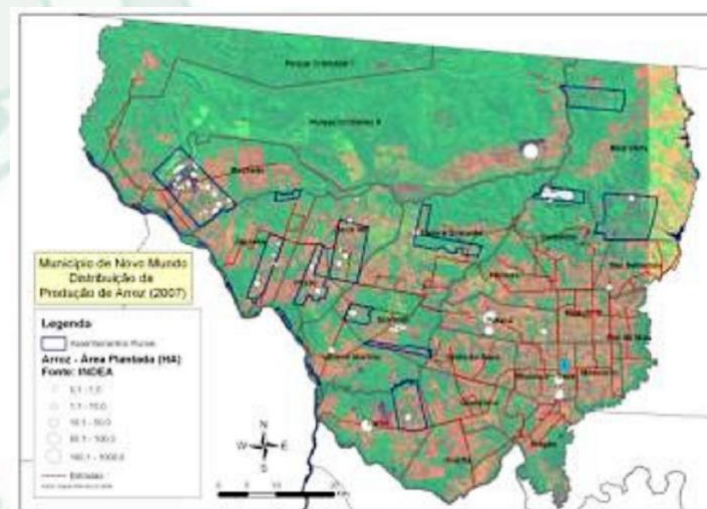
Parque Estadual I

Parque Estadual II

Município de Novo Mundo
Distribuição da
Produção de Arroz (2007)

Legenda

Assentamentos Rurais

Arroz - Área Plantada (HA)
Fonte: INDEA

0.1 - 1.0

1.1 - 10.0

10.1 - 50.0

50.1 - 100.0

100.1 - 1000.0

Estradas

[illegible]

N
W E
S